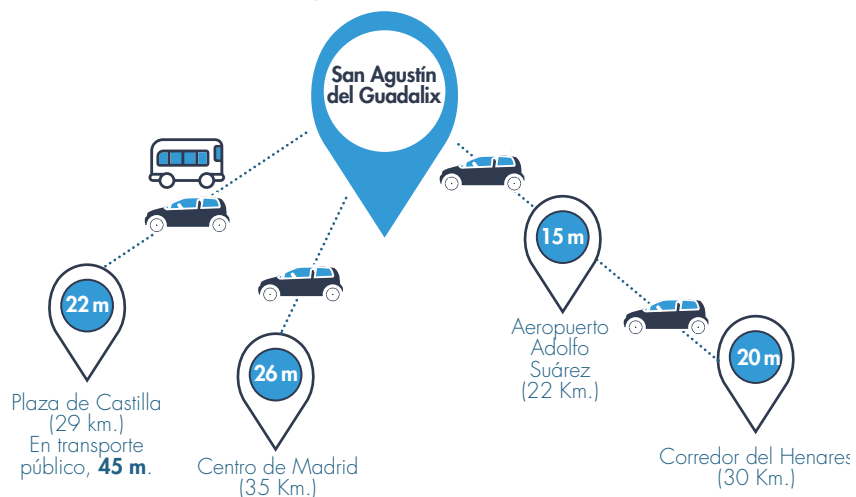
San Agustín del Guadalix

22 m

Plaza de Castilla
(29 km.)
En transporte público, **45 m**.

26 m

Centro de Madrid
(35 Km.)

15 m

Aeropuerto
Adolfo
Suárez
(22 Km.)

20 m

Corredor del Henares
(30 Km.)